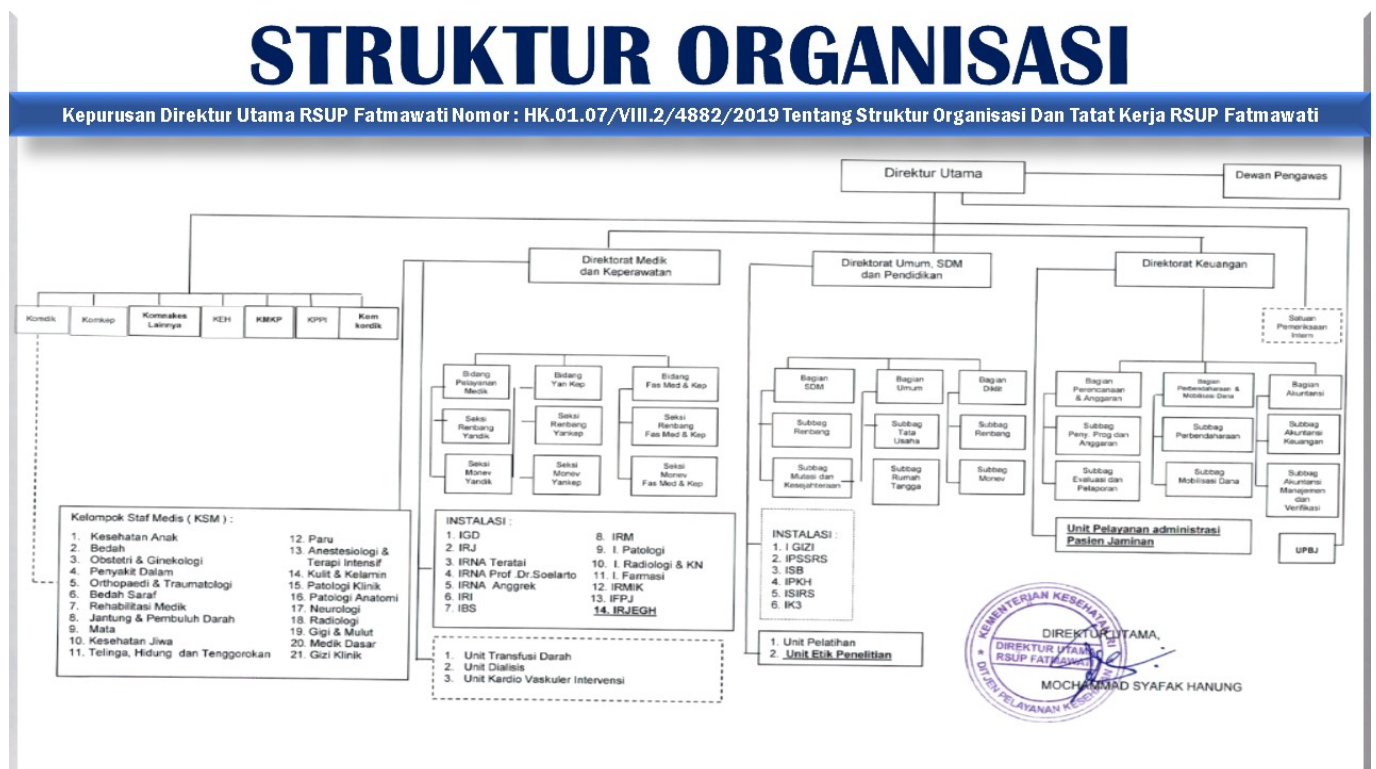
STRUKTUR ORGANISASI

Kepurusan Direktur Utama RSUP Fatmawati Nomor : HK.01.07/VIII.2/4882/2019 Tentang Struktur Organisasi Dan Tatat Kerja RSUP Fatmawati

Direktur Utama

Dewan Pengawas

Komdik

Komkep

Komnakes Lainnya

KEH

KMKP

KPPI

Kom kordik

Direktorat Medik dan Keperawatan

Direktorat Umum, SDM dan Pendidikan

Direktorat Keuangan

Satuan Pemeriksaan Intern

Bidang Pelayanan Medik

Seksi Renbang Yandik

Seksi Monev Yandik

Bidang Yan Kep

Seksi Renbang Yankep

Seksi Monev Yankep

Bidang Fas Med & Kep

Seksi Renbang Fas Med & Kep

Seksi Monev Fas Med & Kep

Bagian SDM

Subbag Renbang

Subbag Mutasi dan Kesejahteraan

Bagian Umum

Subbag Tata Usaha

Subbag Rumah Tangga

Bagian Diklit

Subbag Renbang

Subbag Monev

Bagian Perencanaan & Anggaran

Subbag Peny. Prog dan Anggaran

Subbag Evaluasi dan Pelaporan

Bagian Perbendaharaan & Mobilisasi Dana

Subbag Perbendaharaan

Subbag Mobilisasi Dana

Bagian Akuntansi

Subbag Akuntansi Keuangan

Subbag Akuntansi Manajemen dan Verifikasi

Unit Pelayanan administrasi Pasien Jaminan

UPBJ

Kelompok Staf Medis ( KSM ) :
1. Kesehatan Anak
2. Bedah
3. Obstetri & Ginekologi
4. Penyakit Dalam
5. Orthopaedi & Traumatologi
6. Bedah Saraf
7. Rehabilitasi Medik
8. Jantung & Pembuluh Darah
9. Mata
10. Kesehatan Jiwa
11. Telinga, Hidung dan Tenggorokan
12. Paru
13. Anestesiologi & Terapi Intensif
14. Kulit & Kelamin
15. Patologi Klinik
16. Patologi Anatomi
17. Neurologi
18. Radiologi
19. Gigi & Mulut
20. Medik Dasar
21. Gizi Klinik

INSTALASI :
1. IGD
2. IRJ
3. IRNA Teratai
4. IRNA Prof .Dr.Soelarto
5. IRNA Anggrek
6. IRI
7. IBS
8. IRM
9. I. Patologi
10. I. Radiologi & KN
11. I. Farmasi
12. IRMIK
13. IFPJ
14. IRJEGH

1. Unit Transfusi Darah
2. Unit Dialisis
3. Unit Kardio Vaskuler Intervensi

INSTALASI :
1. I GIZI
2. IPSSRS
3. ISB
4. IPKH
5. ISIRS
6. IK3

1. Unit Pelatihan
2. Unit Etik Penelitian

KEMENTERIAN KESEHATAN
DIREKTUR UTAMA RSUP FATMAWATI
DITJEN PELAYANAN KESEHATAN

DIREKTUR UTAMA,

MOCHAMMAD SYAFAK HANUNG